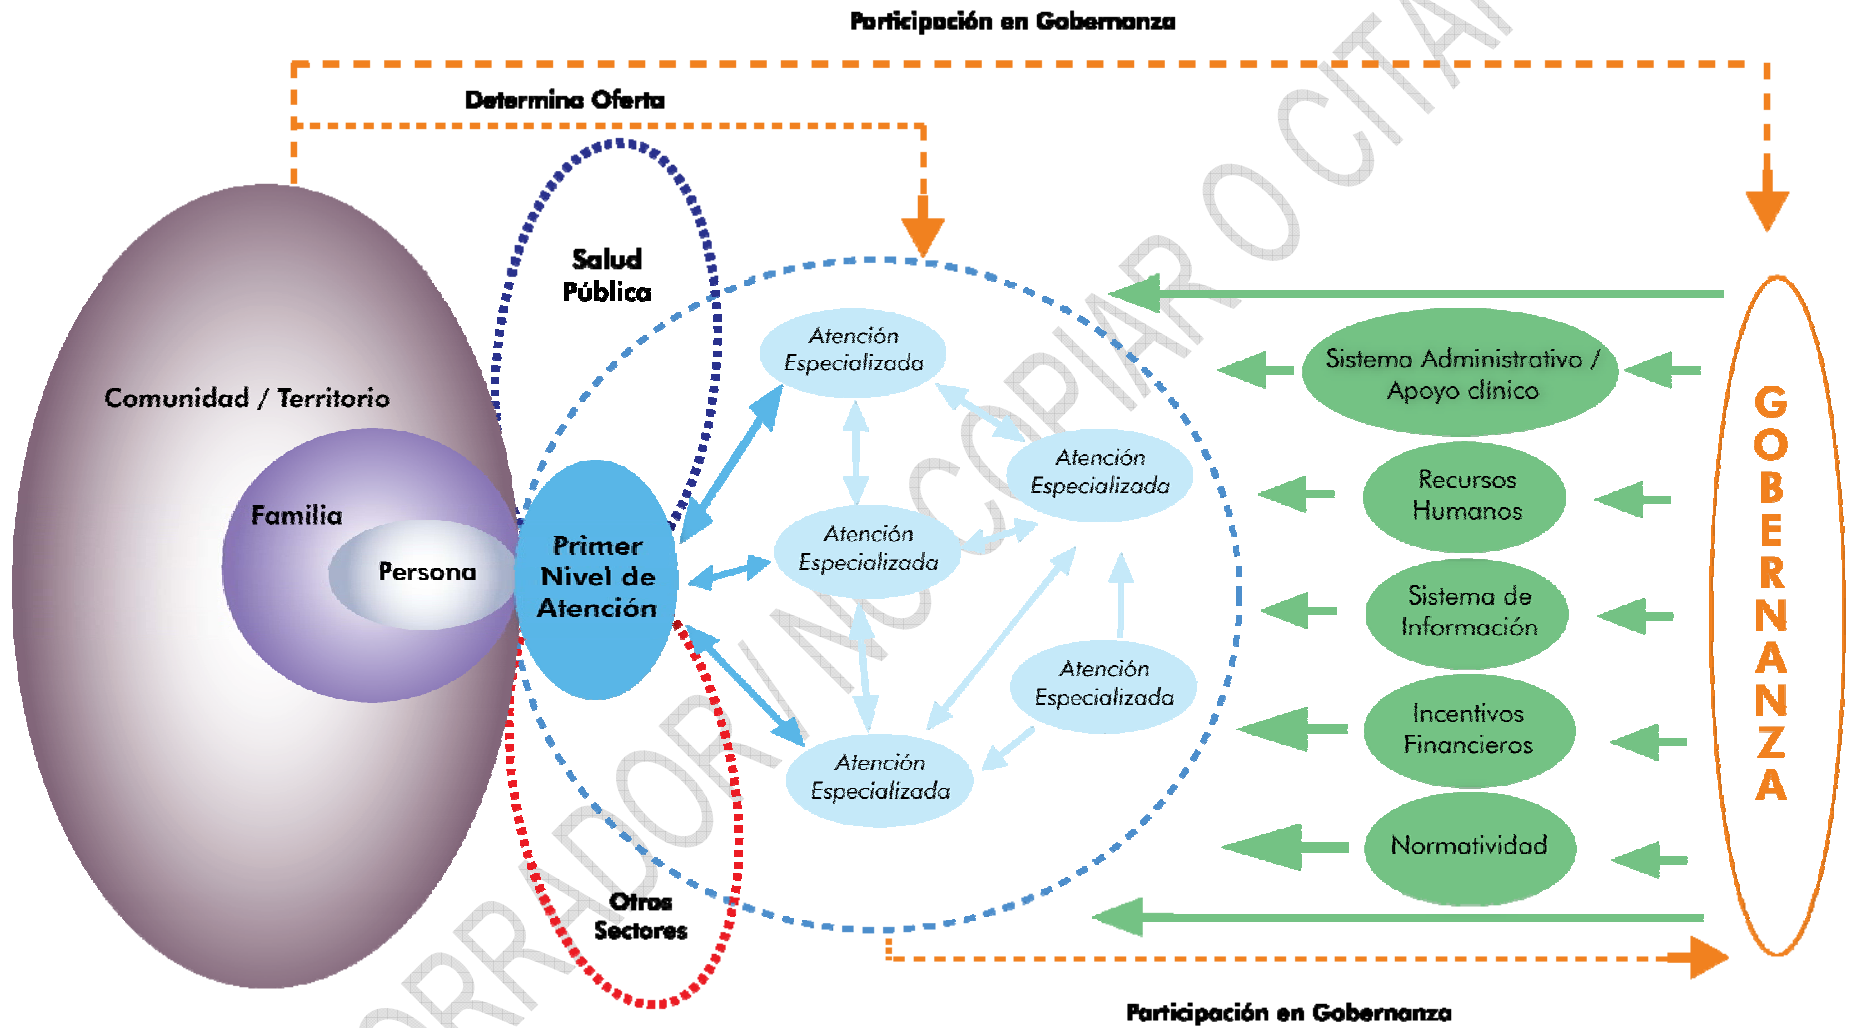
Participación en Gobernanza

Determina Oferta

Salud Pública

Comunidad / Territorio

Familia

Persona

Primer Nivel de Atención

Atención Especializada

Atención Especializada

Atención Especializada

Atención Especializada

Atención Especializada

Otros Sectores

Sistema Administrativo / Apoyo clínico

Recursos Humanos

Sistema de Información

Incentivos Financieros

Normatividad

GOBERNANZA

BORRADOR/ NO COPIAR O CITAR

Participación en Gobernanza